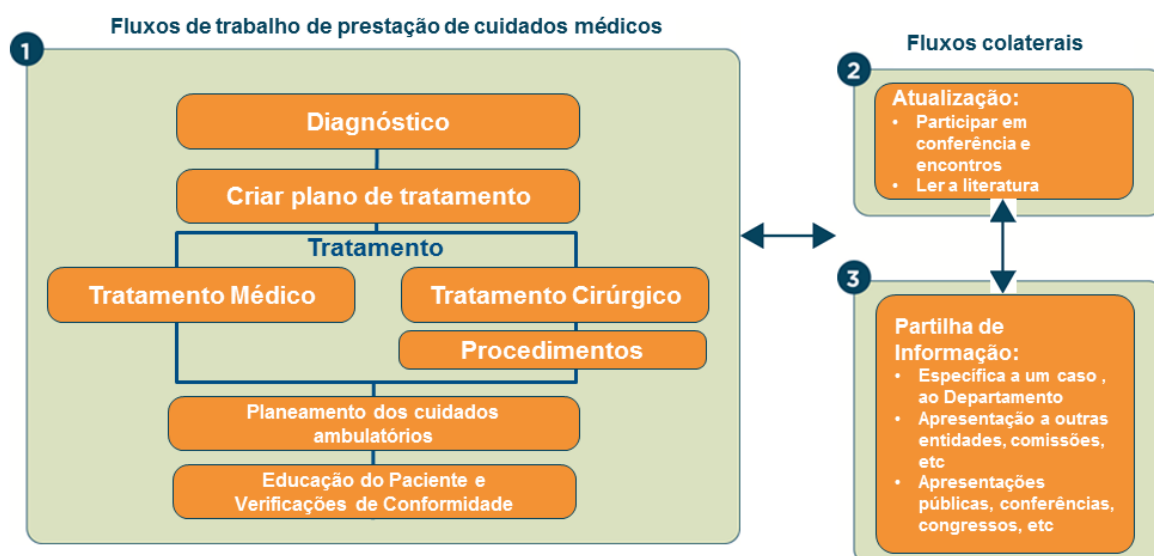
1

Fluxos de trabalho de prestação de cuidados médicos

Diagnóstico

Criar plano de tratamento

Tratamento

Tratamento Médico

Tratamento Cirúrgico

Procedimentos

Planeamento dos cuidados ambulatórios

Educação do Paciente e Verificações de Conformidade

Fluxos colaterais

2

Atualização:
• Participar em conferência e encontros
• Ler a literatura

3

Partilha de Informação:
• Específica a um caso , ao Departamento
• Apresentação a outras entidades, comissões, etc
• Apresentações públicas, conferências, congressos, etc